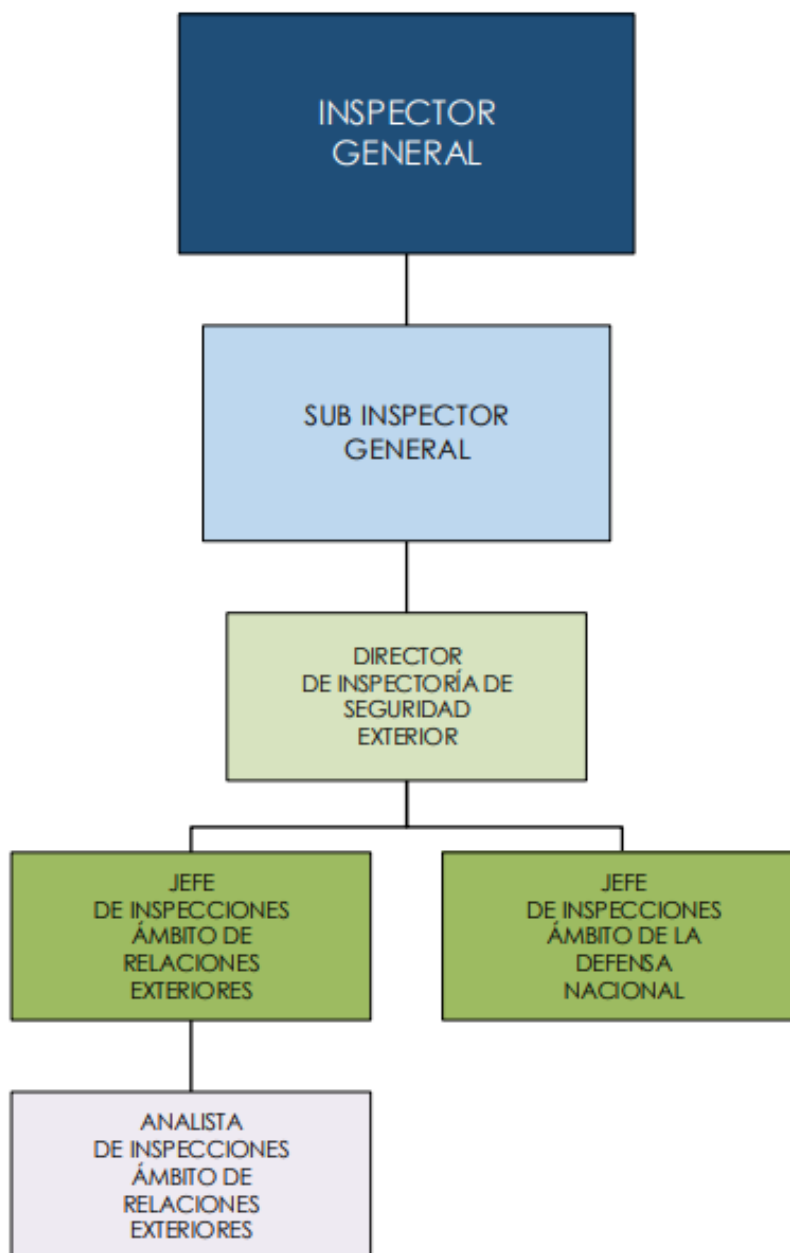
INSPECTOR GENERAL

SUB INSPECTOR GENERAL

DIRECTOR DE INSPECTORÍA DE SEGURIDAD EXTERIOR

JEFE DE INSPECCIONES ÁMBITO DE RELACIONES EXTERIORES

JEFE DE INSPECCIONES ÁMBITO DE LA DEFENSA NACIONAL

ANALISTA DE INSPECCIONES ÁMBITO DE RELACIONES EXTERIORES